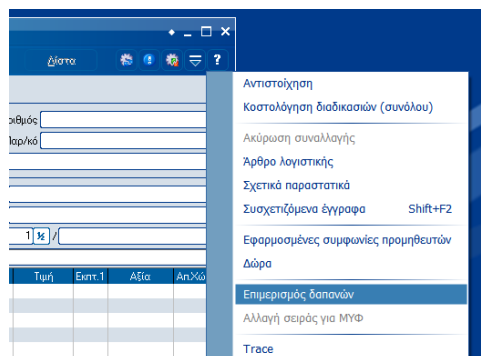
Λίστα

ιθμός
Παρ/κό
1 %
Τιμή
Εκπτ.1
Αξία
ΑπΧώ

Αντιστοίχηση
Κοστολόγηση διαδικασιών (συνόλου)
Ακύρωση συναλλαγής
Άρθρο λογιστικής
Σχετικά παραστατικά
Συσχετιζόμενα έγγραφα Shift+F2
Εφαρμοσμένες συμφωνίες προμηθευτών
Δώρα
Επιμερισμός δαπανών
Αλλαγή σειράς για ΜΥΦ
Trace